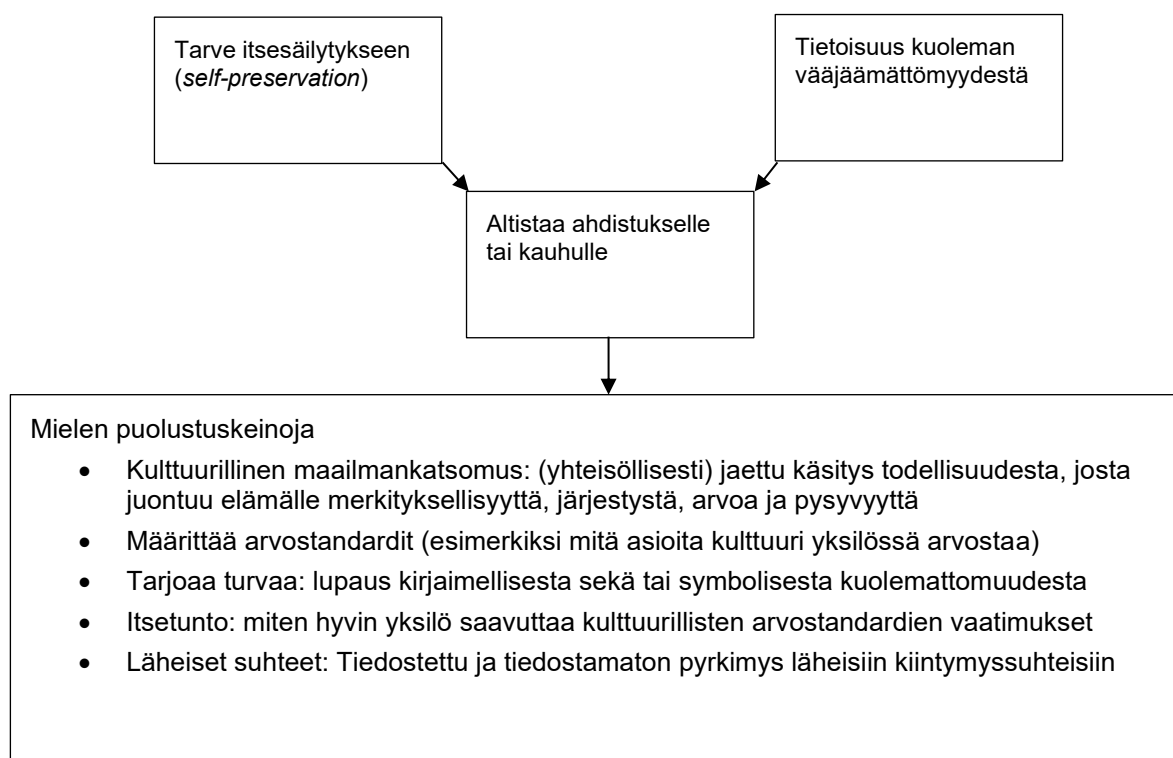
Tarve itsesäilytykseen (*self-preservation*)

Tietoisuus kuoleman vääjäämättömyydestä

Altistaa ahdistukselle tai kauhulle

Mielen puolustuskeinoja

- Kulttuurillinen maailmankatsomus: (yhteisöllisesti) jaettu käsitys todellisuudesta, josta juontuu elämälle merkityksellisyyttä, järjestystä, arvoa ja pysyvyyttä
- Määrittää arvostandardit (esimerkiksi mitä asioita kulttuuri yksilössä arvostaa)
- Tarjoaa turvaa: lupaus kirjaimellisesta sekä tai symbolisesta kuolemattomuudesta
- Itsetunto: miten hyvin yksilö saavuttaa kulttuurillisten arvostandardien vaatimukset
- Läheiset suhteet: Tiedostettu ja tiedostamaton pyrkimys läheisiin kiintymyssuhteisiin